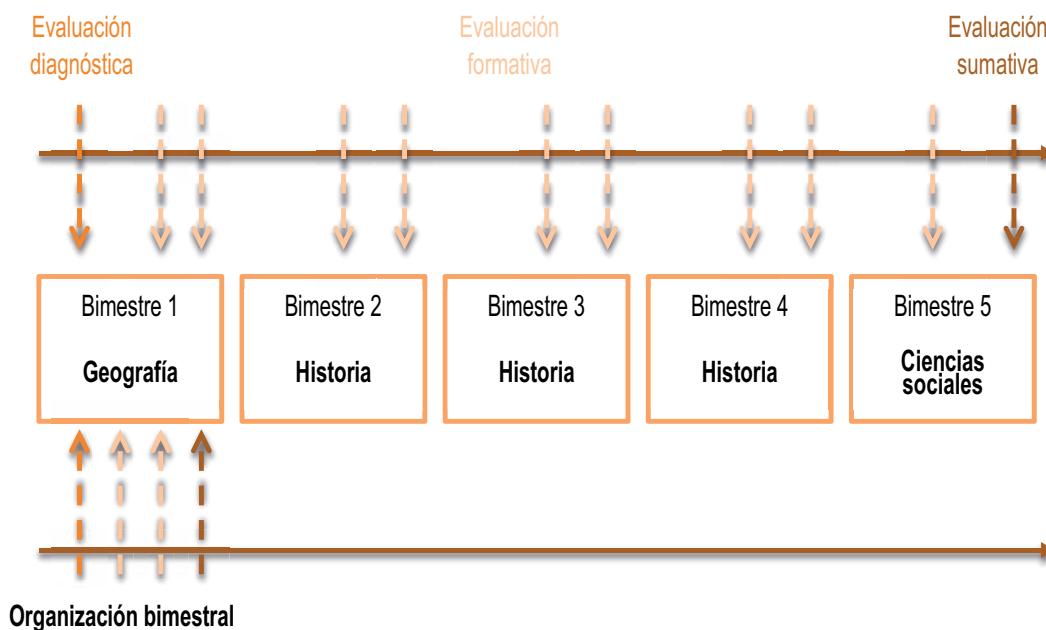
Evaluación diagnóstica

Evaluación formativa

Evaluación sumativa

Bimestre 1

Geografía

Bimestre 2

Historia

Bimestre 3

Historia

Bimestre 4

Historia

Bimestre 5

Ciencias sociales

Organización bimestral